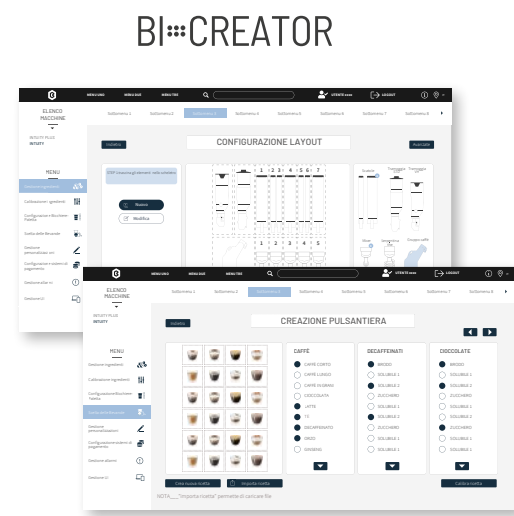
BI CREATOR

MENU UNO MENU DUE MENU TRE UTENTE xxxx LOGOUT

Sottomenu 1 Sottomenu 2 Sottomenu 3 Sottomenu 4 Sottomenu 5 Sottomenu 6 Sottomenu 7 Sottomenu 8

ELENCO MACCHINE

INTUITY PLUS
INTUITY

MENU

Gestione ingredienti
Calibrazioni / gestibili
Configurazioni Pulsantiera Tabella
Scelta delle Bevande
Gestione personalizzazioni
Configurazioni sistemi di pagamento
Gestione allarmi
Gestione UI

Indietro

CONFIGURAZIONE LAYOUT

Avanzate

Nuovo
Modifica

1 2 3 4 5 6 7

1 2 3 4 5 6 7

MENU UNO MENU DUE MENU TRE UTENTE xxxx LOGOUT

Sottomenu 1 Sottomenu 2 Sottomenu 3 Sottomenu 4 Sottomenu 5 Sottomenu 6 Sottomenu 7 Sottomenu 8

ELENCO MACCHINE

INTUITY PLUS
INTUITY

MENU

Gestione ingredienti
Calibrazioni ingredienti
Configurazioni Pulsantiera Tabella
Scelta delle Bevande
Gestione personalizzazioni
Configurazioni sistemi di pagamento
Gestione allarmi
Gestione UI

Indietro

CREAZIONE PULSANTIERA

CAFFÈ
CAFFÈ CORTO
CAFFÈ LUNGO
CAFFÈ INGRANO
CIOCCOLATA
LATTE
TE
DECAFFEINATI
ORZO
GINSENG

DECAFFEINATI
BRODO
SOLUBILE 1
SOLUBILE 1
ZUCCHERO
ZUCCHERO
SOLUBILE 1
SOLUBILE 1
SOLUBILE 1
SOLUBILE 1

CIOCCOLATE
BRODO
SOLUBILE 1
SOLUBILE 2
ZUCCHERO
ZUCCHERO
SOLUBILE 1
SOLUBILE 1
SOLUBILE 1
SOLUBILE 1

Crea nuova ricetta Importa ricetta

Carica ricetta

NOTA___"importa ricetta" permette di caricare file